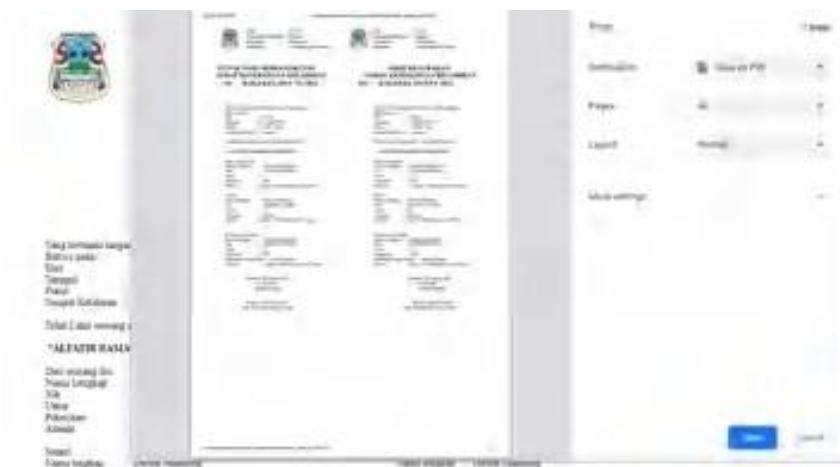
Print

Destination

Pages

Layout

More settings

Yang bertanda tangan
Bahwa pada
Hari
Tanggal
Pukul
Tempat Kelahiran

Telah Lahir seorang

"ALFATIH RAMA

Dari seorang Ibu
Nama Lengkap
Nik
Umur
Pekerjaan
Alamat

Suami
Nama lengkap

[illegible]